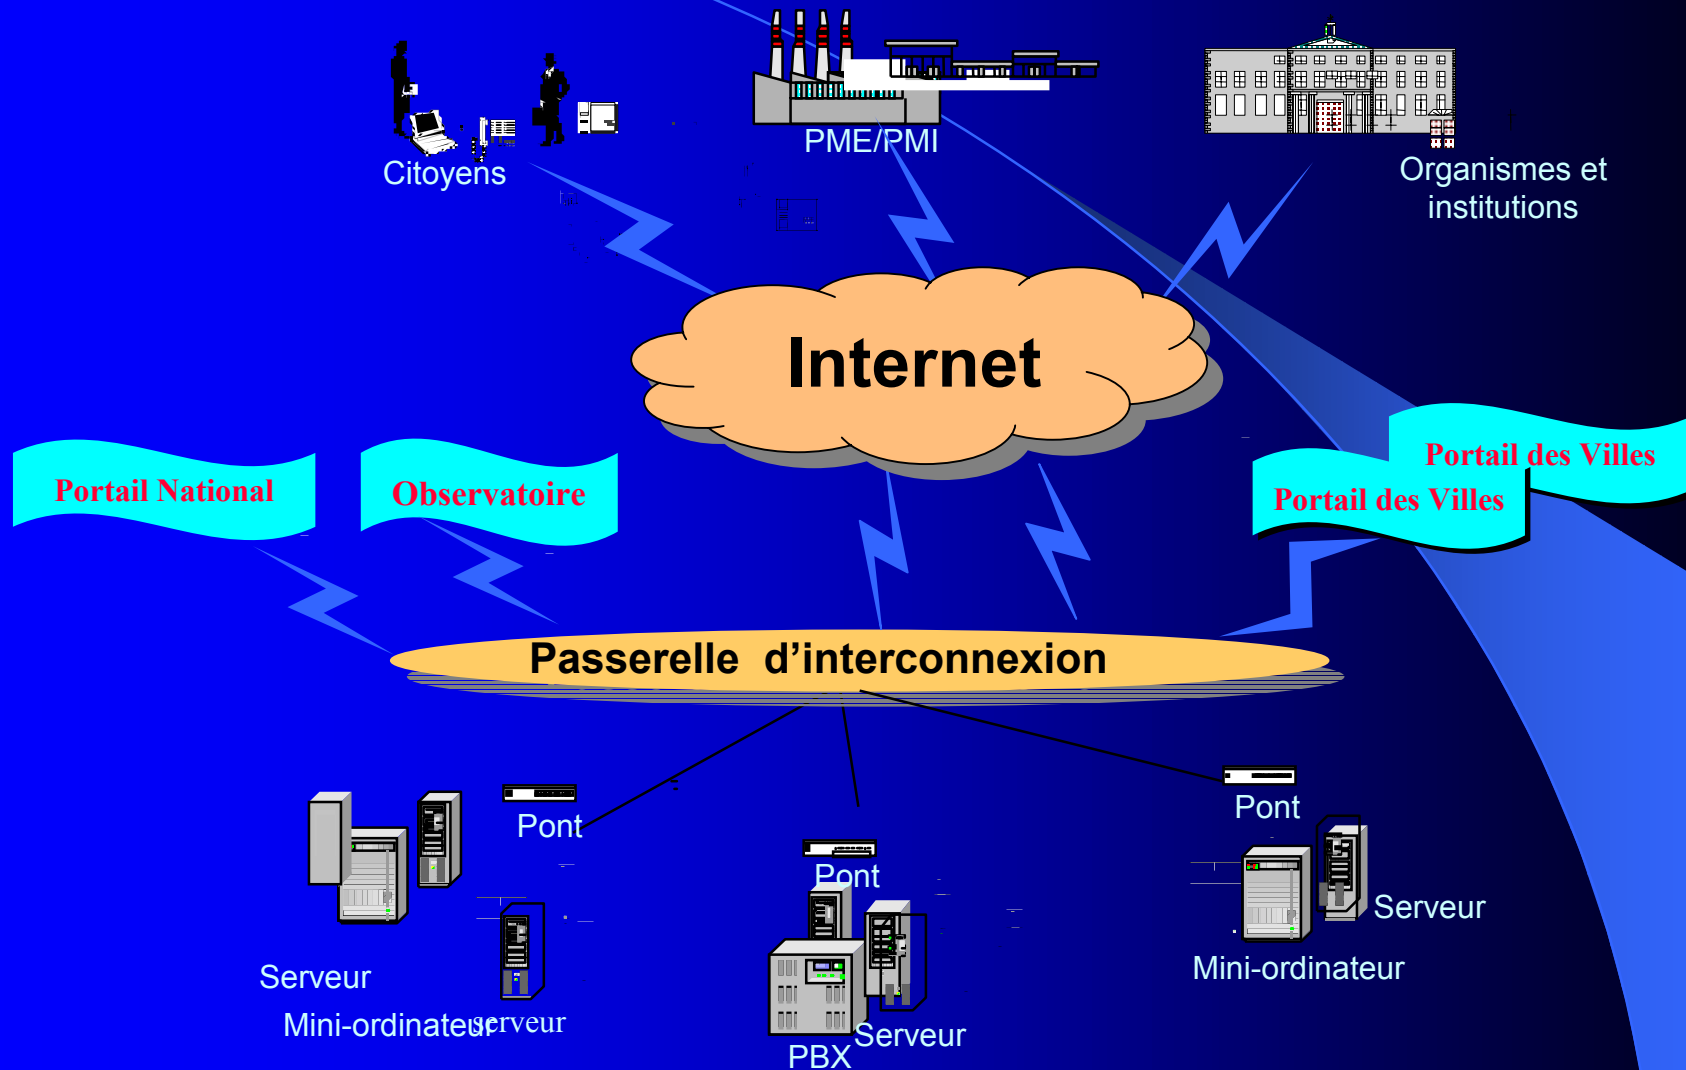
Citoyens

PME/PMI

Organismes et institutions

Internet

Portail National

Observatoire

Portail des Villes

Portail des Villes

Passerelle d’interconnexion

Pont

Pont

Pont

Serveur

Mini-ordinateur

serveur

Serveur

PBX

Serveur

Mini-ordinateur